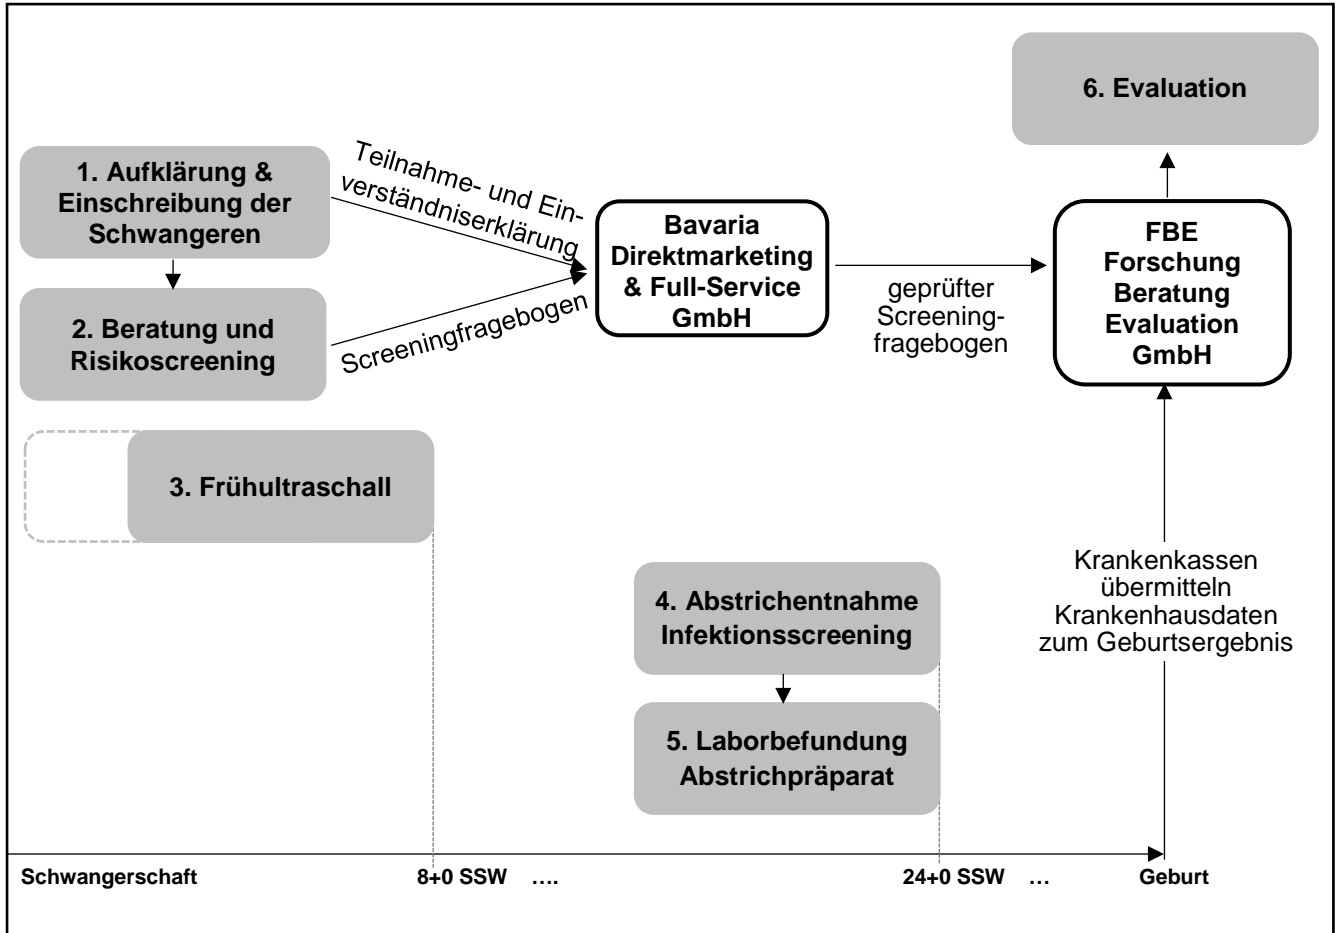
6. Evaluation

1. Aufklärung & Einschreibung der Schwangeren

Teilnahme- und Einverständniserklärung

Bavaria Direktmarketing & Full-Service GmbH

FBE Forschung Beratung Evaluation GmbH

2. Beratung und Risikoscreening

Screeningfragebogen

geprüfter Screeningfragebogen

3. Frühultraschall

Krankenkassen übermitteln Krankenhausdaten zum Geburtsergebnis

4. Abstrichentnahme Infektionsscreening

5. Laborbefundung Abstrichpräparat

Schwangerschaft

8+0 SSW ….

24+0 SSW …

Geburt